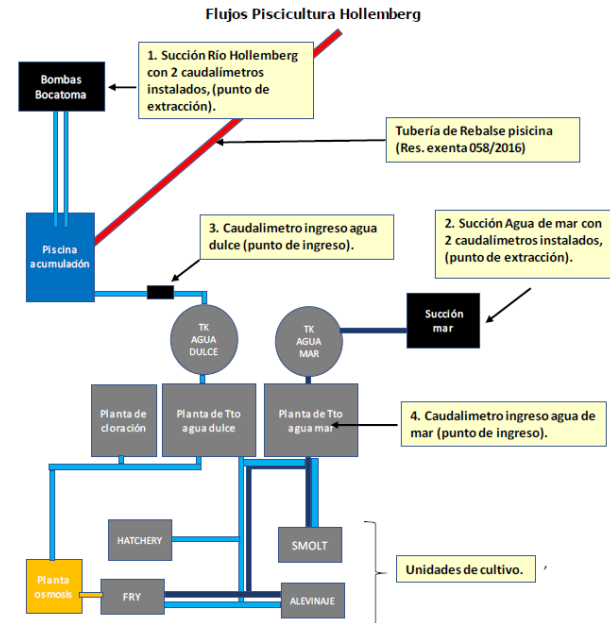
Flujos Piscicultura Hollemberg

Bombas Bocatoma

1. Succión Río Hollemberg con 2 caudalímetros instalados, (punto de extracción).

Tubería de Rebalse pisicina (Res. exenta 058/2016)

Piscina acumuladón

3. Caudalimetro ingreso agua dulce (punto de ingreso).

2. Succión Agua de mar con 2 caudalímetros instalados, (punto de extracción).

Succión mar

TK AGUA DULCE

TK AGUA MAR

Planta de cloración

Planta de Tto agua dulce

Planta de Tto agua mar

4. Caudalimetro ingreso agua de mar (punto de ingreso).

HATCHERY

SMOLT

Unidades de cultivo.

Planta osmosis

FRY

ALEVINAJE